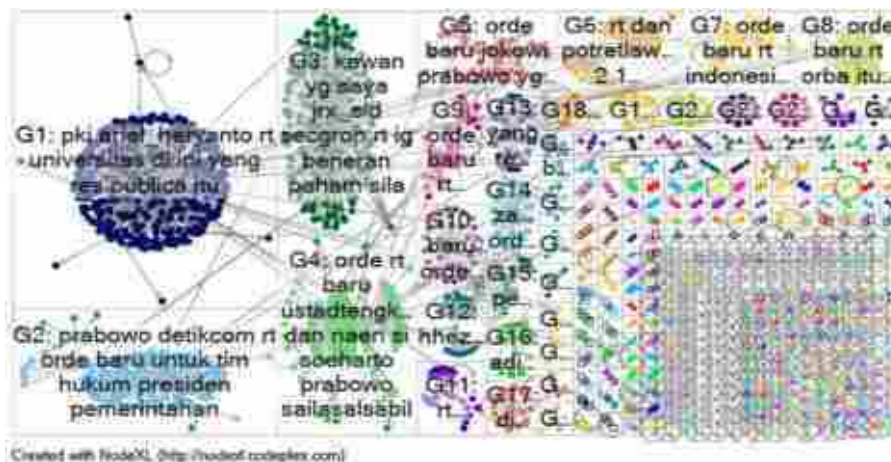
G1: pki ariel_heryanto rt universitas dini yang res publica itu

G2: prabowo detikcom rt orde baru untuk tim hukum presiden pemerintahan

G3: kawan yg saya jrx_sid secgron rt ig beneran paham sila

G4: orde rt baru ustadtengk... dan naen si soeharto prabowo sailasalsabil

G5: orde baru jokowi prabowo yg...

G6: rt dan potretlaw... 2.1

G7: orde baru rt indonesi...

G8: orde baru rt orba itu...

G9: orde baru rt...

G10: baru orde

G11: rt...

G12: hhez...

G13: yang rt...

G14: za ord...

G15: pe...

G16: adi...

G17: dj...

G18... G1 G2 G... G... G... G...

Created with NodeXL (http://nodexl.codeplex.com)